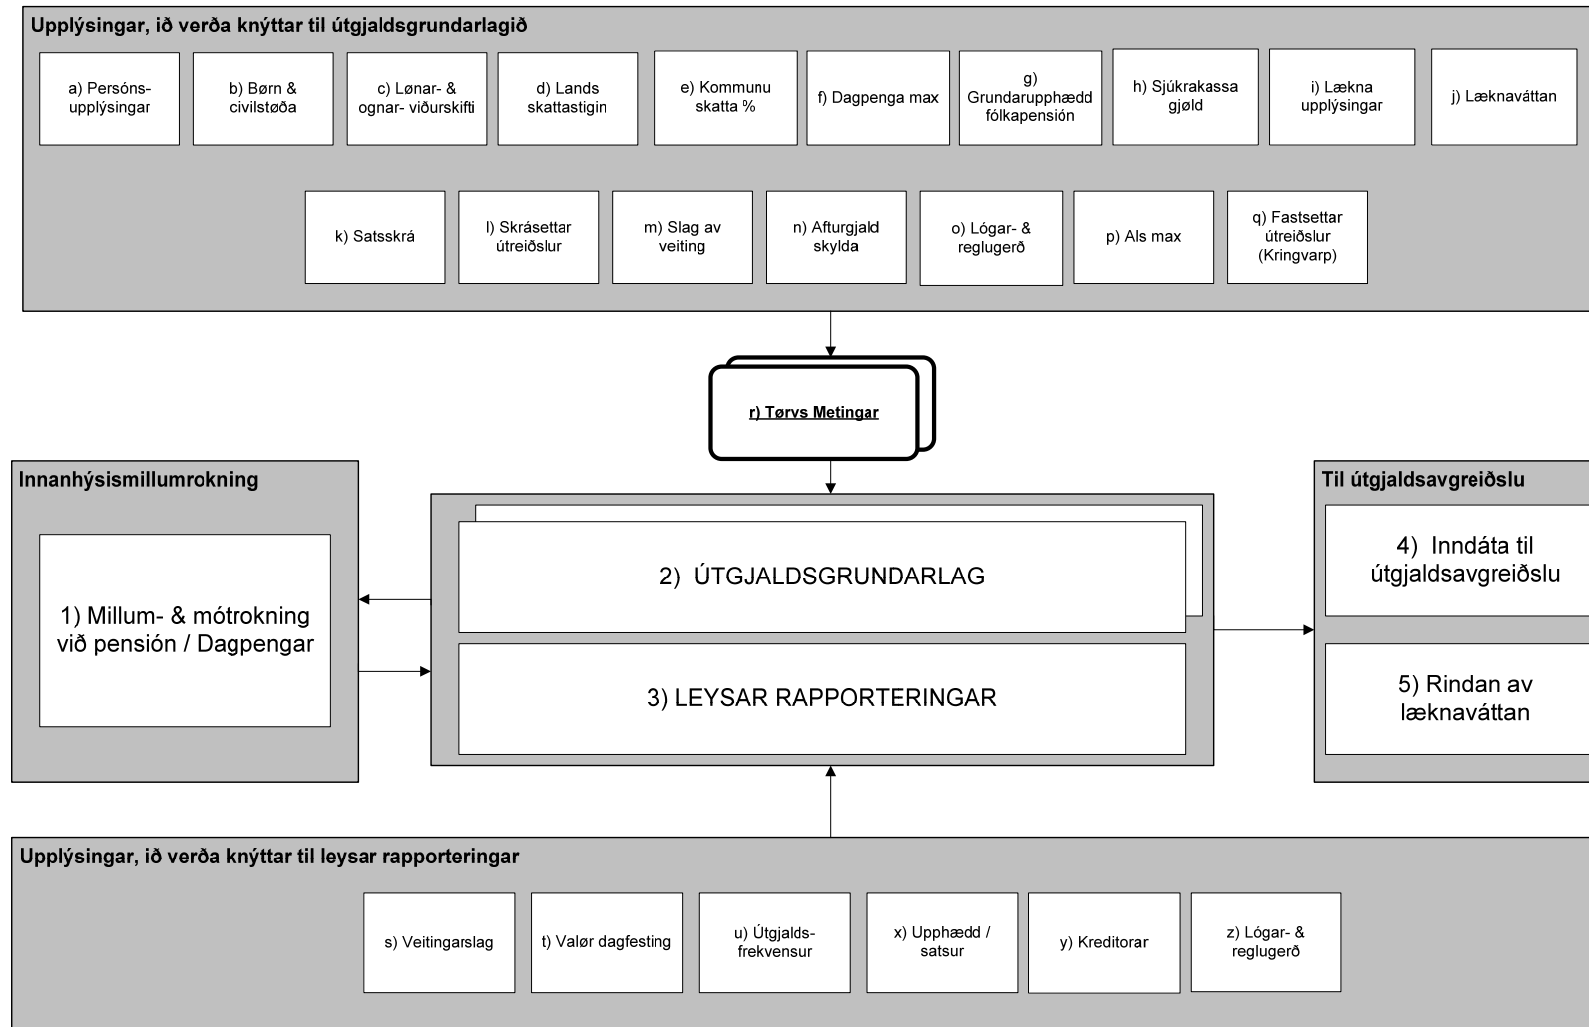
Upplýsingar, ið verða knýttar til útgjaldsgrundarlagið

a) Persónsupplýsingar

b) Børn & civilstøða

c) Lønar- & ognar- viðurskifti

d) Lands skattastigin

e) Kommunu skatta %

f) Dagpenga max

g) Grundarupphædd fólkapensión

h) Sjúkrakassa gjøld

i) Lækna upplýsingar

j) Læknaváttan

k) Satsskrá

l) Skrásettar útreiðslur

m) Slag av veiting

n) Afturgjald skylda

o) Lógar- & reglugerð

p) Als max

q) Fastsettar útreiðslur (Kringvarp)

r) Tørvs Metingar

Innanhýsismillumrokning

1) Millum- & mótrokning við pensión / Dagpengar

2) ÚTGJALDSGRUNDARLAG

3) LEYSAR RAPPORTERINGAR

Til útgjaldsavgreiðslu

4) Inndáta til útgjaldsavgreiðslu

5) Rindan av læknaváttan

Upplýsingar, ið verða knýttar til leysar rapporteringar

s) Veitingarslag

t) Valør dagfesting

u) Útgjaldsfrekvensur

x) Upphædd / satsur

y) Kreditorar

z) Lógar- & reglugerð